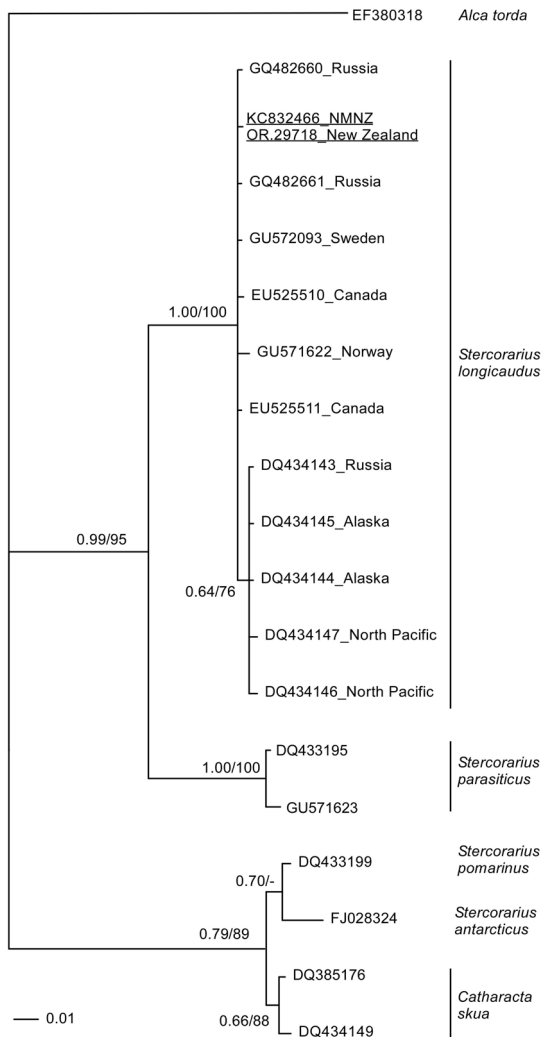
EF380318 Alca torda

GQ482660_Russia

KC832466_NMNZ OR.29718_New Zealand

GQ482661_Russia

GU572093_Sweden

1.00/100

EU525510_Canada

GU571622_Norway

Stercorarius longicaudus

EU525511_Canada

DQ434143_Russia

0.99/95

DQ434145_Alaska

DQ434144_Alaska

0.64/76

DQ434147_North Pacific

DQ434146_North Pacific

DQ433195

1.00/100

Stercorarius parasiticus

GU571623

DQ433199

Stercorarius pomarinus

0.70/-

FJ028324

Stercorarius antarcticus

0.79/89

DQ385176

Catharacta skua

0.01

0.66/88

DQ434149